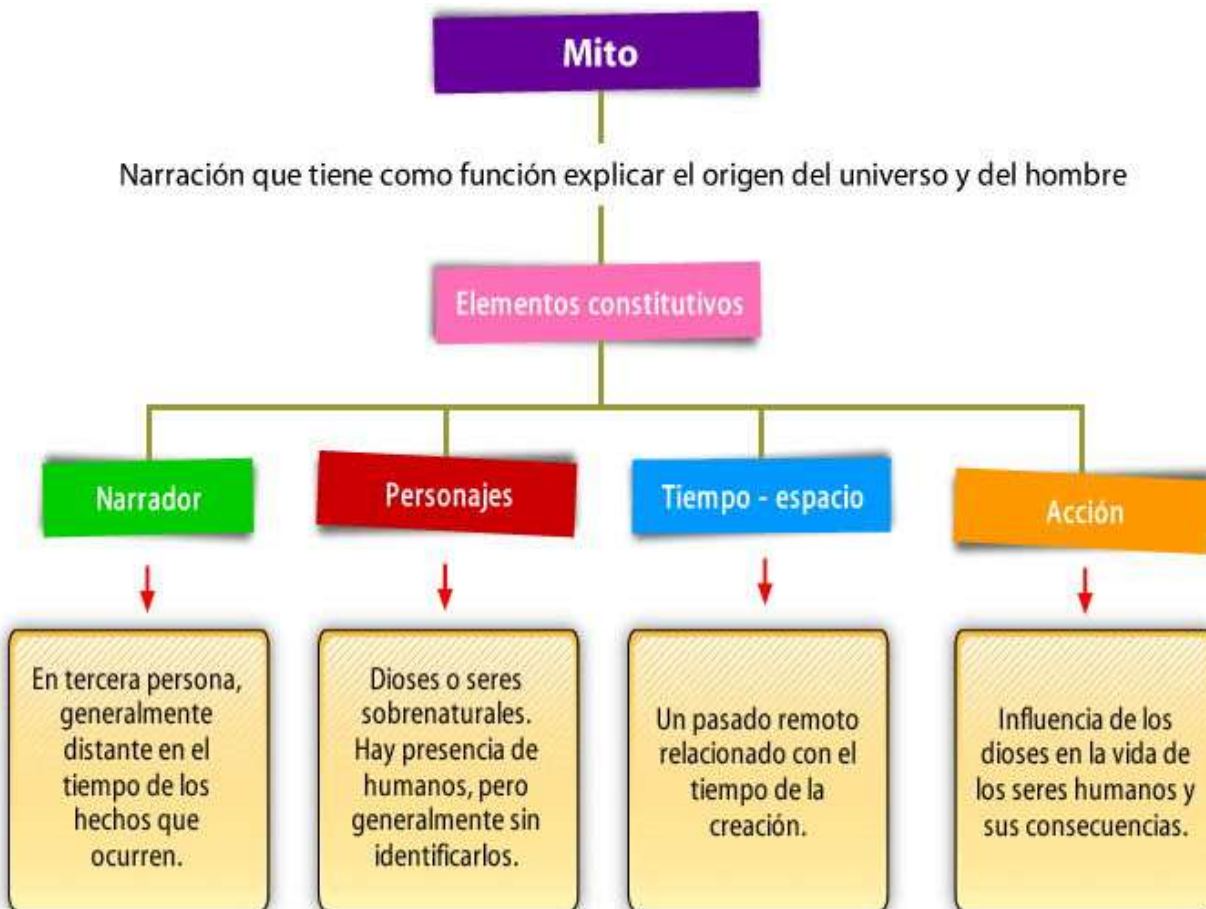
Mito

Narración que tiene como función explicar el origen del universo y del hombre

Elementos constitutivos

Narrador

Personajes

Tiempo - espacio

Acción

En tercera persona, generalmente distante en el tiempo de los hechos que ocurren.

Dioses o seres sobrenaturales. Hay presencia de humanos, pero generalmente sin identificarlos.

Un pasado remoto relacionado con el tiempo de la creación.

Influencia de los dioses en la vida de los seres humanos y sus consecuencias.